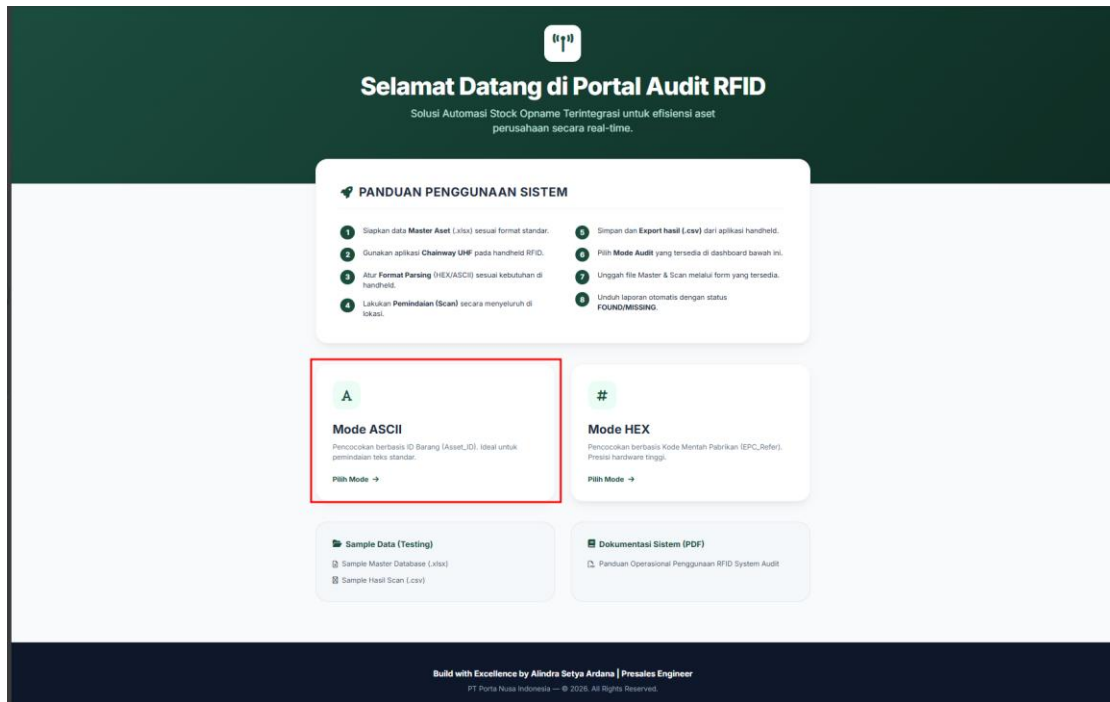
Selamat Datang di Portal Audit RFID

Solusi Automasi Stock Opname Terintegrasi untuk efisiensi aset perusahaan secara real-time.

PANDUAN PENGGUNAAN SISTEM

1 Siapkan data Master Aset (.xlsx) sesuai format standar.

2 Gunakan aplikasi Chainway UHF pada handheld RFID.

3 Atur Format Parsing (HEX/ASCII) sesuai kebutuhan di handheld.

4 Lakukan Pemindaian (Scan) secara menyeluruh di lokasi.

5 Simpan dan Export hasil (.csv) dari aplikasi handheld.

6 Pilih Mode Audit yang tersedia di dashboard bawah ini.

7 Unggah file Master & Scan melalui form yang tersedia.

8 Unduh laporan otomatis dengan status FOUND/MISSING.

A

Mode ASCII

Pencocokan berbasis ID Barang (Asset_ID). Ideal untuk pemindaian teks standar.

Pilih Mode →

#

Mode HEX

Pencocokan berbasis Kode Mentah Pabrikan (EPC_Refer). Presisi hardware tinggi.

Pilih Mode →

Sample Data (Testing)

Sample Master Database (.xlsx)

Sample Hasil Scan (.csv)

Dokumentasi Sistem (PDF)

Panduan Operasional Penggunaan RFID System Audit

Build with Excellence by Alindra Setya Ardana | Presales Engineer

PT Porta Nusa Indonesia — © 2026. All Rights Reserved.